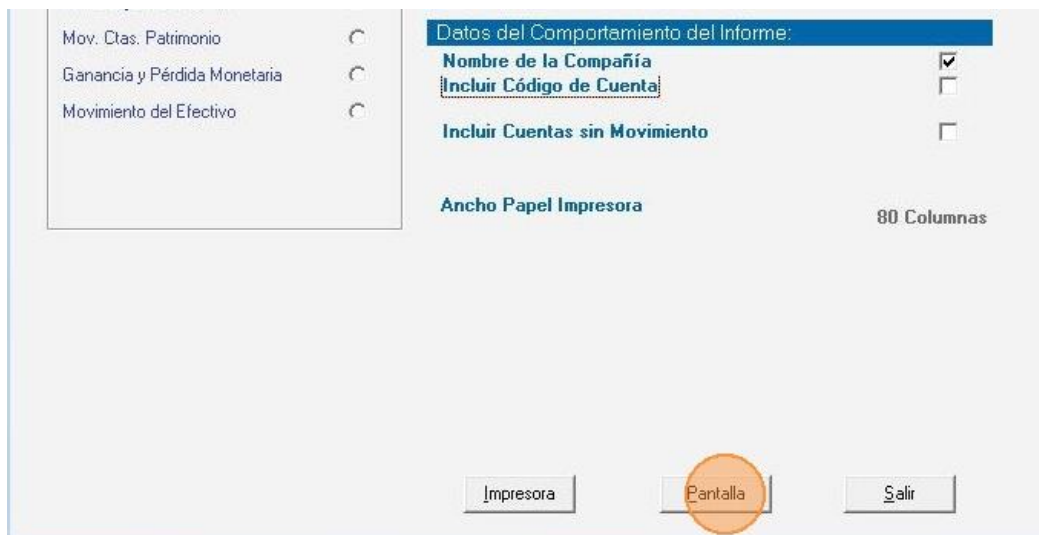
Mov. Ctas. Patrimonio
Ganancia y Pérdida Monetaria
Movimiento del Efectivo

Datos del Comportamiento del Informe:
Nombre de la Compañía
Incluir Código de Cuenta
Incluir Cuentas sin Movimiento
Ancho Papel Impresora
80 Columnas

Impresora
Pantalla
Salir